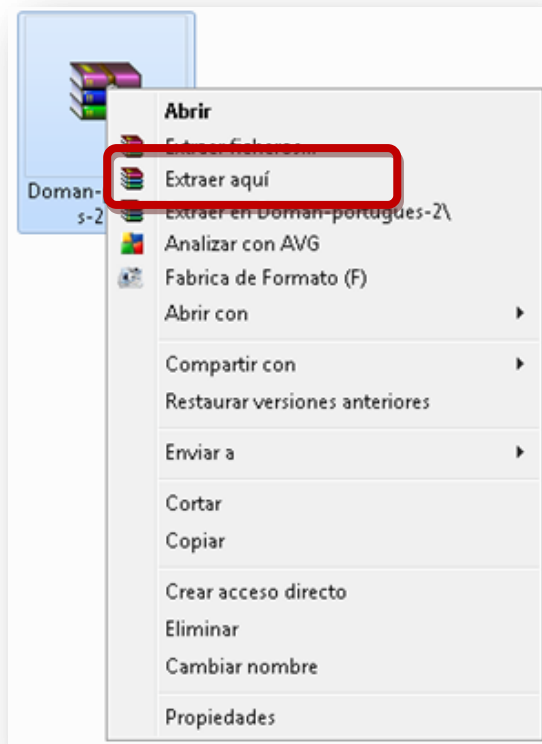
Doman-
s-2

Abrir
Extraer ficheros...
Extraer aquí
Extraer en Doman-portugues-2\
Analizar con AVG
Fabrica de Formato (F)
Abrir con

Compartir con
Restaurar versiones anteriores

Enviar a

Cortar
Copiar

Crear acceso directo
Eliminar
Cambiar nombre

Propiedades